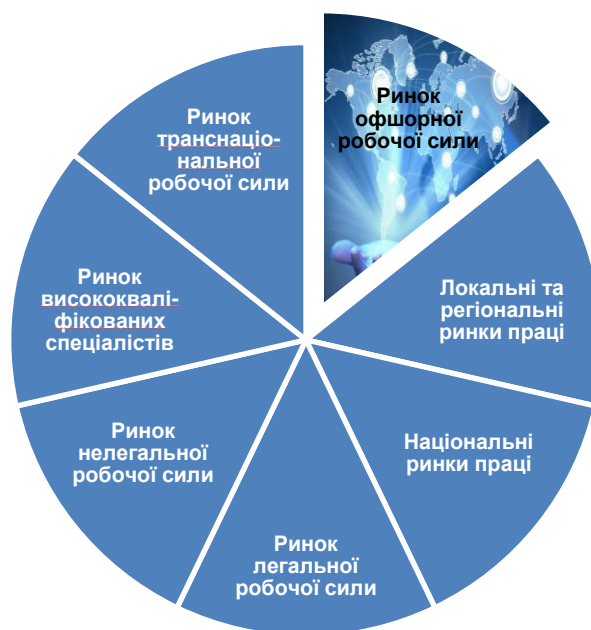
Ринок офшорної робочої сили

Локальні та регіональні ринки праці

Національні ринки праці

Ринок легальної робочої сили

Ринок нелегальної робочої сили

Ринок висококваліфікованих спеціалістів

Ринок транснаціональної робочої сили